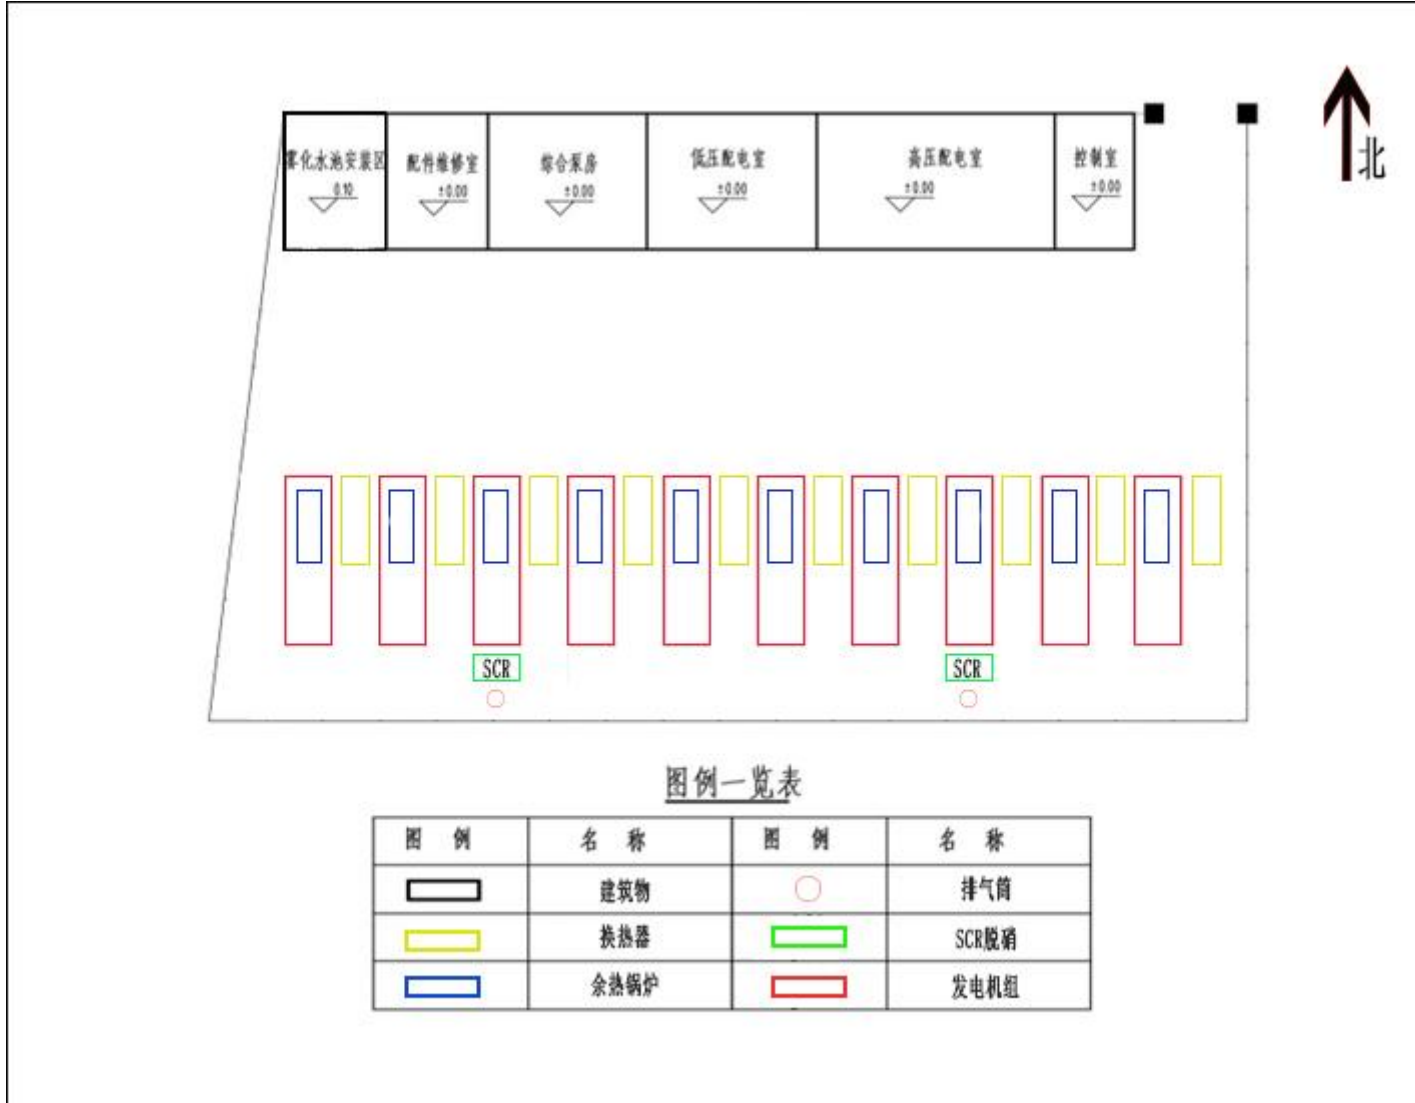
雾化水池安装区 0.10

配件维修室 ±0.00

综合泵房 ±0.00

低压配电室 ±0.00

高压配电室 ±0.00

控制室 ±0.00

北

SCR

SCR

图例一览表

| 图 例 | 名 称 | 图 例 | 名 称 |
|---|---|---|---|
| | 建筑物 | | 排气筒 |
| | 换热器 | | SCR脱硝 |
| | 余热锅炉 | | 发电机组 |